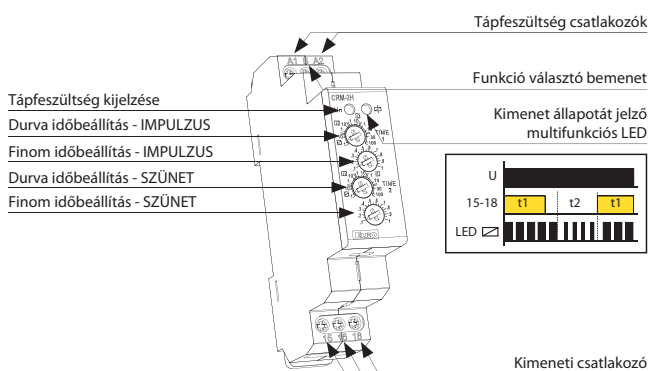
Tápfeszültség csatlakozók

A1 S A2

Funkció választó bemenet

Tápfeszültség kijelzése

CRM-2H

Durva időbeállítás - IMPULZUS

Kimenet állapotát jelző multifunkciós LED

Finom időbeállítás - IMPULZUS

TIME 1

Durva időbeállítás - SZÜNET

TIME 2

Finom időbeállítás - SZÜNET

U

15-18 t1 t2 t1

LED

ELKO

15 16 18

Kimeneti csatlakozó